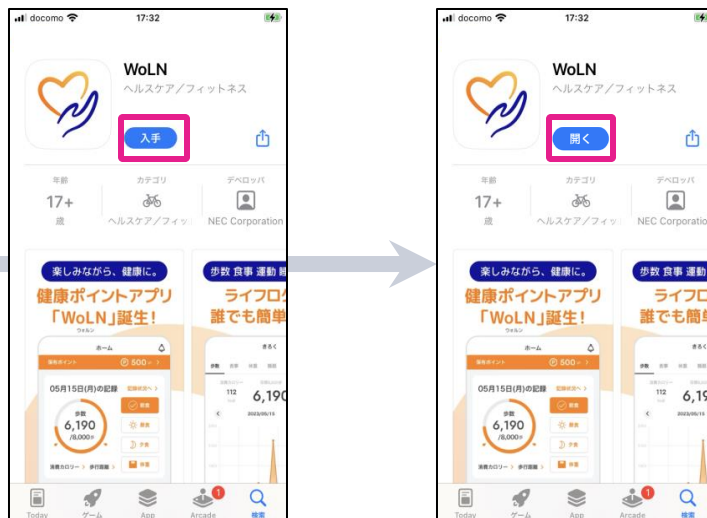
docomo 17:32

WoLN
ヘルスケア／フィットネス
入手

年齢
17+
歳
カテゴリ
ヘルスケア／フィッ
デベロッパ
NEC Corporation

楽しみながら、健康に。
健康ポイントアプリ
「WoLN」誕生!
ウォルン
ホーム
健康ポイント 500
05月15日(月)の記録
歩数
6,190
/8,000歩
消費カロリー 歩行距離
歩数 食事 運動
ライフロ
誰でも簡単
きろく
112
6,19
2023/05/15

Today ゲーム App Arcade 検索

docomo 17:32

WoLN
ヘルスケア／フィットネス
開く

年齢
17+
歳
カテゴリ
ヘルスケア／フィッ
デベロッパ
NEC Corporation

楽しみながら、健康に。
健康ポイントアプリ
「WoLN」誕生!
ウォルン
ホーム
健康ポイント 500
05月15日(月)の記録
歩数
6,190
/8,000歩
消費カロリー 歩行距離
歩数 食事 運動
ライフロ
誰でも簡単
きろく
112
6,19
2023/05/15

Today ゲーム App Arcade 検索